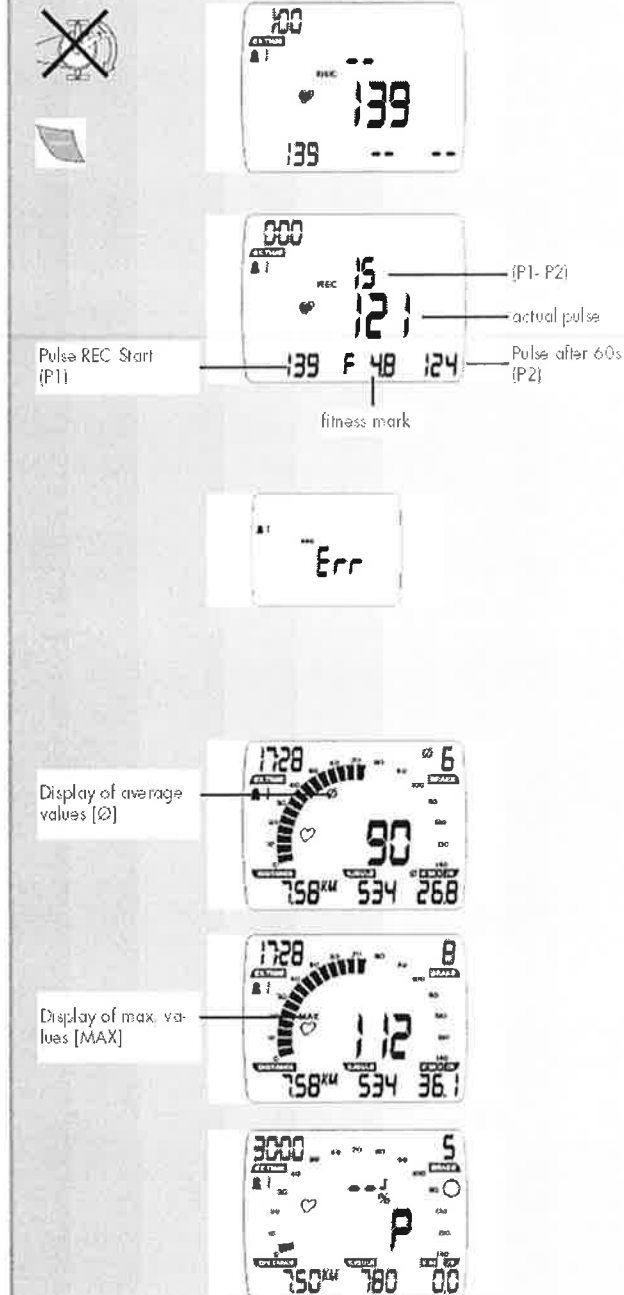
1:00
REC
139
139 -- --

0:00
REC 15
121
139 F 4.8 124

(P1- P2)
actual pulse
Pulse REC Start (P1)
Pulse after 60s (P2)
fitness mark

Err

17:28
Ø 6
Display of average values [Ø]
90
7.58KM 534 26.8

17:28
8
Display of max. values [MAX]
MAX
112
7.58KM 534 36.1

30:00
5
%
P
7.50KM 780 0.0